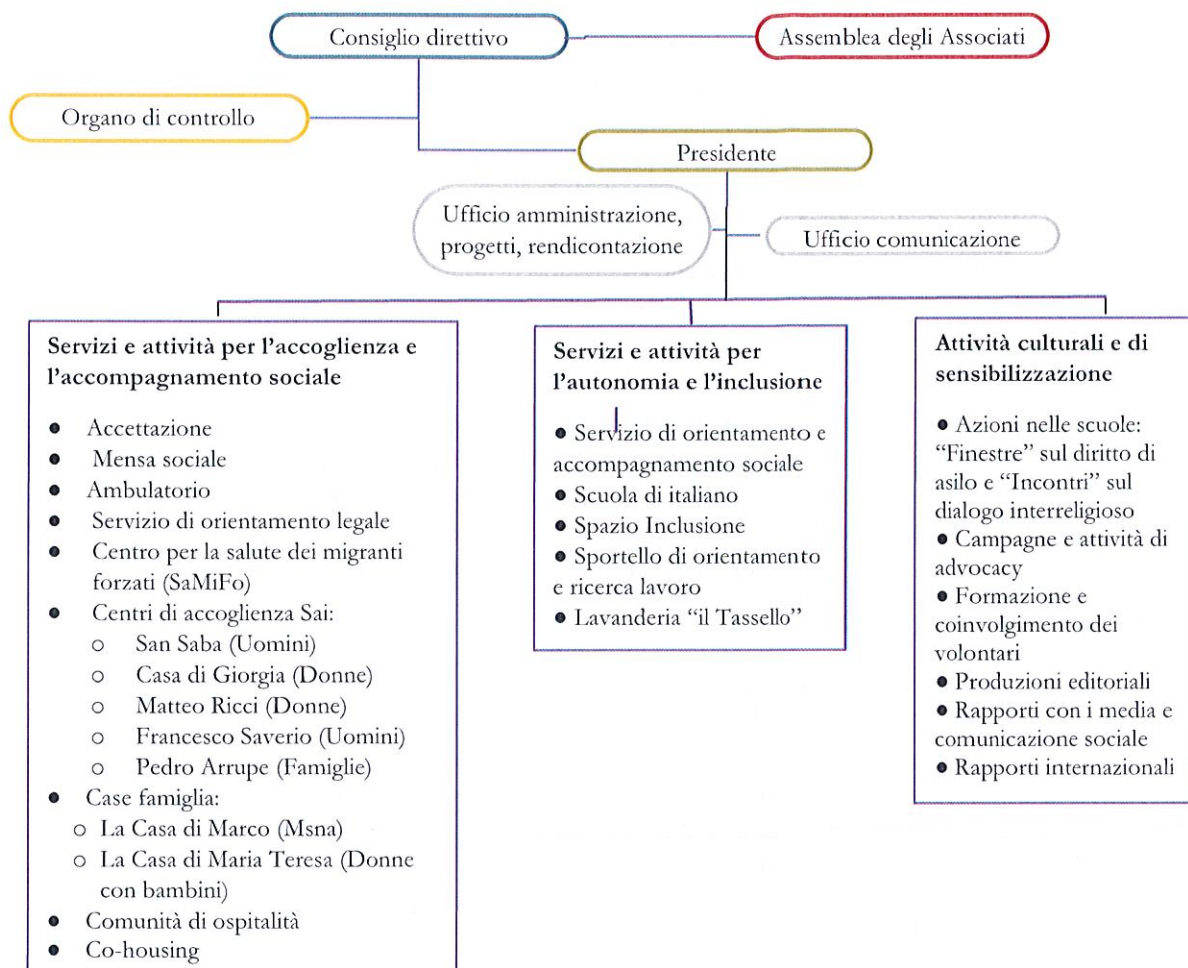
Consiglio direttivo

Assemblea degli Associati

Organo di controllo

Presidente

Ufficio amministrazione, progetti, rendicontazione

Ufficio comunicazione

**Servizi e attività per l'accoglienza e l'accompagnamento sociale**

- Accettazione
- Mensa sociale
- Ambulatorio
- Servizio di orientamento legale
- Centro per la salute dei migranti forzati (SaMiFo)
- Centri di accoglienza Sai:
  - San Saba (Uomini)
  - Casa di Giorgia (Donne)
  - Matteo Ricci (Donne)
  - Francesco Saverio (Uomini)
  - Pedro Arrupe (Famiglie)
- Case famiglia:
  - La Casa di Marco (Msna)
  - La Casa di Maria Teresa (Donne con bambini)
- Comunità di ospitalità
- Co-housing

**Servizi e attività per l'autonomia e l'inclusione**

- Servizio di orientamento e accompagnamento sociale
- Scuola di italiano
- Spazio Inclusione
- Sportello di orientamento e ricerca lavoro
- Lavanderia "il Tassello"

**Attività culturali e di sensibilizzazione**

- Azioni nelle scuole: "Finestre" sul diritto di asilo e "Incontri" sul dialogo interreligioso
- Campagne e attività di advocacy
- Formazione e coinvolgimento dei volontari
- Produzioni editoriali
- Rapporti con i media e comunicazione sociale
- Rapporti internazionali